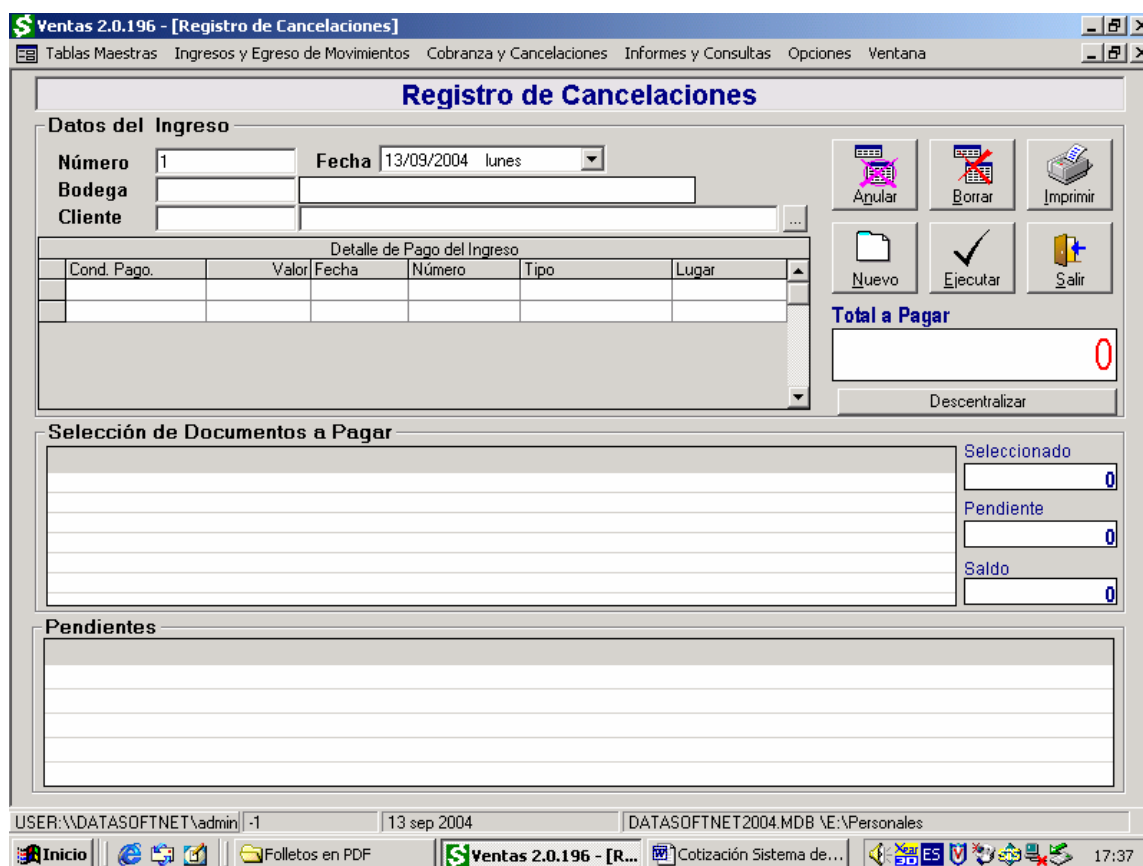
Ventas 2.0.196 - [Registro de Cancelaciones]

Tablas Maestras Ingresos y Egreso de Movimientos Cobranza y Cancelaciones Informes y Consultas Opciones Ventana

Registro de Cancelaciones

Datos del Ingreso

Número 1 Fecha 13/09/2004 lunes

Bodega

Cliente ...

Anular Borrar Imprimir

Nuevo Ejecutar Salir

Detalle de Pago del Ingreso

| Cond. Pago. | Valor | Fecha | Número | Tipo | Lugar |
|---|---|---|---|---|---|
| | | | | | |
| | | | | | |

Total a Pagar

0

Descentralizar

Selección de Documentos a Pagar

Seleccionado

0

Pendiente

0

Saldo

0

Pendientes

USER:\\DATASOFTNET\admin -1 13 sep 2004 DATASOFTNET2004.MDB \E:\Personales

Inicio Folletos en PDF Ventas 2.0.196 - [R... Cotización Sistema de... ES 17:37